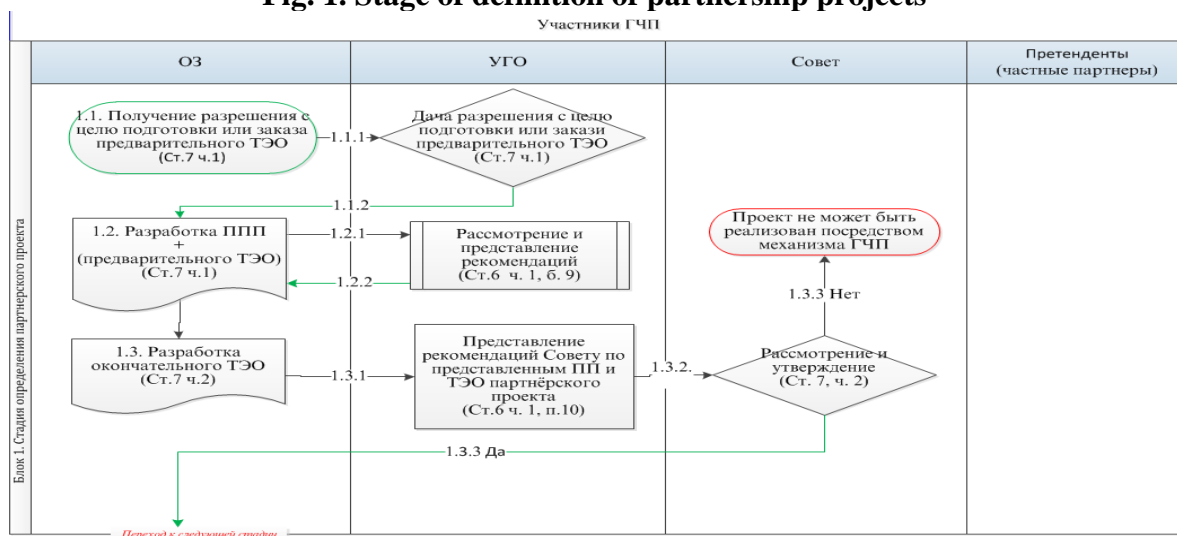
Fig. 1. Stage of definition of partnership projects

Участники ГЧП

| ОЗ | УГО | Совет | Претенденты (частные партнеры) |
|---|---|---|---|

Блок 1. Стадия определения партнерского проекта

1.1. Получение разрешения с целю подготовки или заказа предварительного ТЭО (Ст.7 ч.1)

1.1.1

Дача разрешения с целю подготовки или закази предварительного ТЭО (Ст.7 ч.1)

1.1.2

1.2. Разработка ППП + (предварительного ТЭО) (Ст.7 ч.1)

1.2.1

Рассмотрение и представление рекомендаций (Ст.6 ч. 1, б. 9)

1.2.2

Проект не может быть реализован посредством механизма ГЧП

1.3.3 Нет

1.3. Разработка окончательного ТЭО (Ст.7 ч.2)

1.3.1

Представление рекомендаций Совету по представленным ПП и ТЭО партнёрского проекта (Ст.6 ч. 1, п.10)

1.3.2.

Рассмотрение и утверждение (Ст. 7, ч. 2)

1.3.3 Да

Переход к следующей стадии